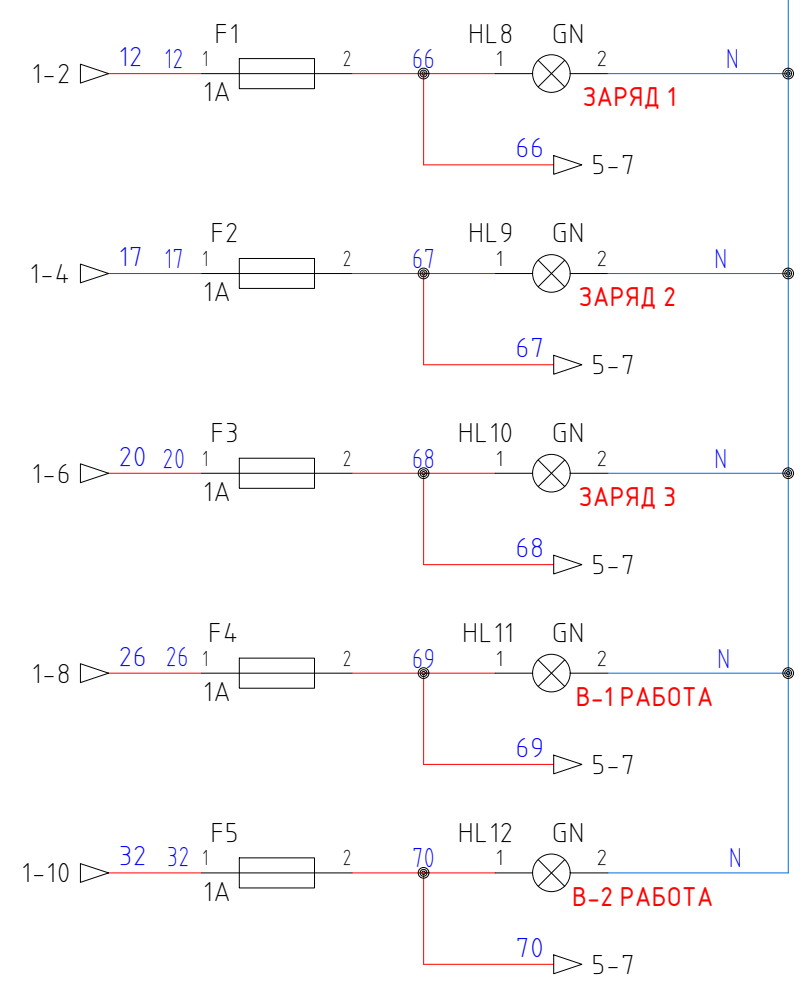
1-2 12 12 1 F1 1A 2 66 HL8 1 GN 2 N
ЗАРЯД 1
66 5-7

1-4 17 17 1 F2 1A 2 67 HL9 1 GN 2 N
ЗАРЯД 2
67 5-7

1-6 20 20 1 F3 1A 2 68 HL10 1 GN 2 N
ЗАРЯД 3
68 5-7

1-8 26 26 1 F4 1A 2 69 HL11 1 GN 2 N
В-1 РАБОТА
69 5-7

1-10 32 32 1 F5 1A 2 70 HL12 1 GN 2 N
В-2 РАБОТА
70 5-7